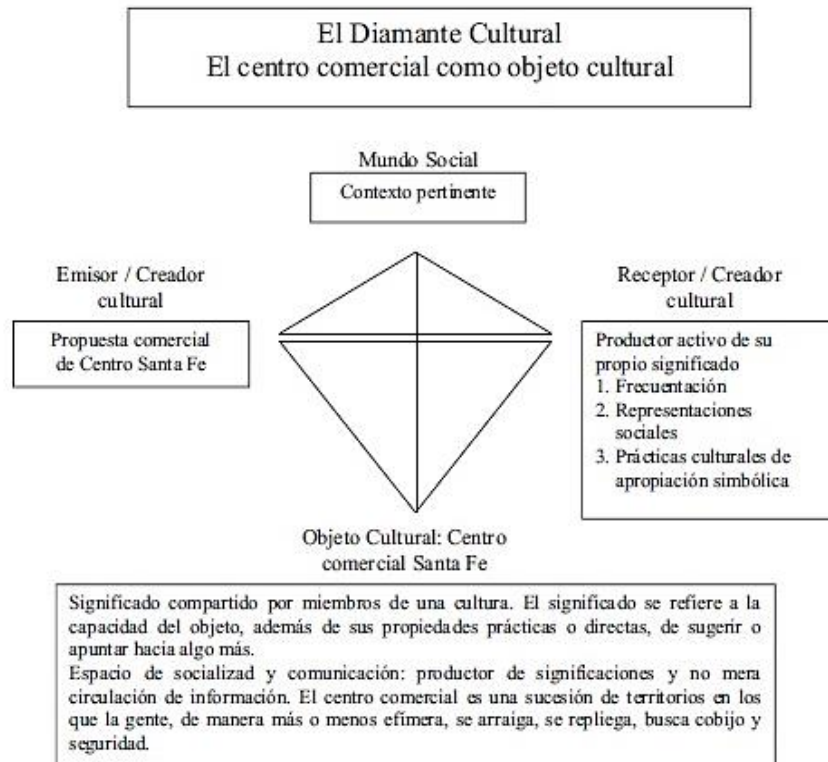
El Diamante Cultural
El centro comercial como objeto cultural

Mundo Social

Contexto pertinente

Emisor / Creador cultural

Propuesta comercial de Centro Santa Fe

Receptor / Creador cultural

Productor activo de su propio significado
1. Frecuentación
2. Representaciones sociales
3. Prácticas culturales de apropiación simbólica

Objeto Cultural: Centro comercial Santa Fe

Significado compartido por miembros de una cultura. El significado se refiere a la capacidad del objeto, además de sus propiedades prácticas o directas, de sugerir o apuntar hacia algo más.
Espacio de socializad y comunicación: productor de significaciones y no mera circulación de información. El centro comercial es una sucesión de territorios en los que la gente, de manera más o menos efímera, se arraiga, se repliega, busca cobijo y seguridad.